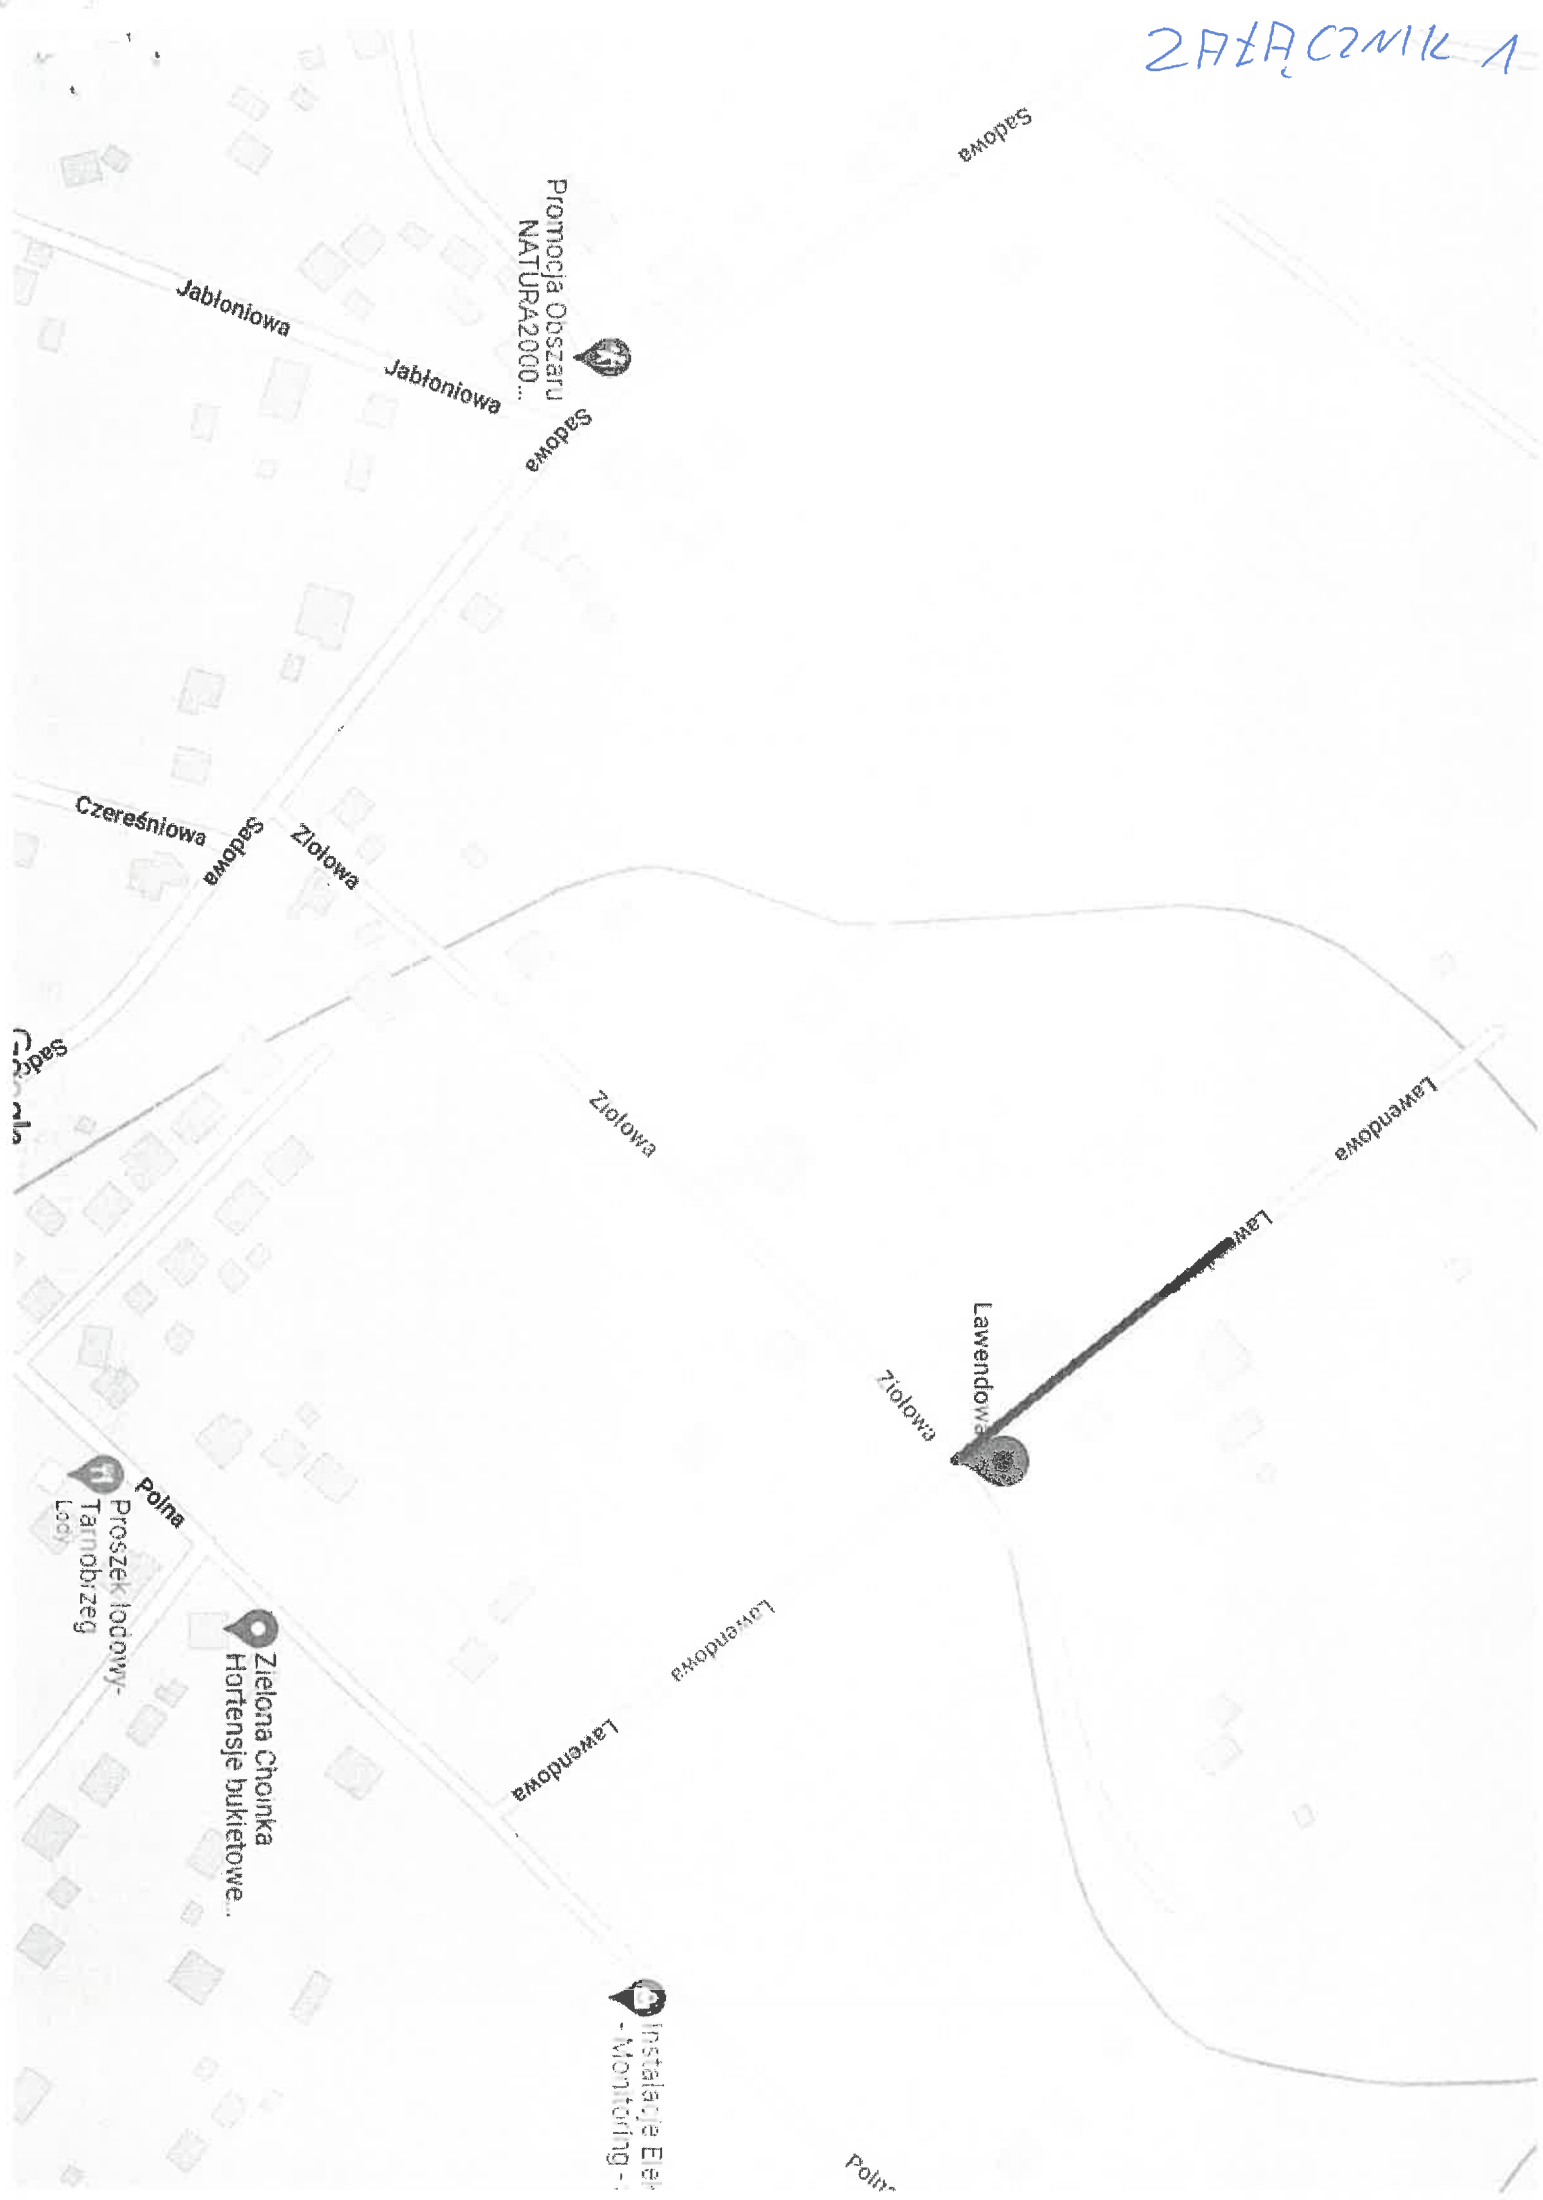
ZAŁĄCZNIK 1

Sadowa

Promocja Obszaru NATURA2000...

Jabłoniowa

Jabłoniowa

Sadowa

Czereśniowa

Sadowa

Ziołowa

Sadowa

Ziołowa

Lawendowa

Law

Lawendowa

Ziołowa

Polna

Proszek lodowy-Tarnobrzeg
Lod

Zielona Choinka
Hortensje bukietowe...

Lawendowa

Lawendowa

Instalacje Ele
- Monitoring -

Poln